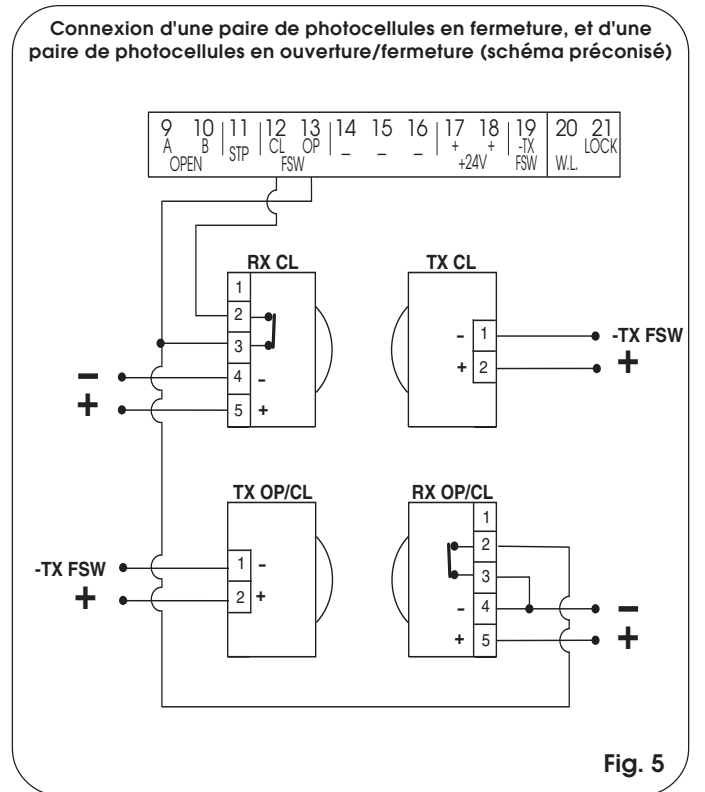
Connexion d'une paire de photocellules en fermeture, et d'une paire de photocellules en ouverture/fermeture (schéma préconisé)

9 A
10 B
OPEN
11 STP
12 CL
13 OP
FSW
14 –
15 –
16 –
17 +
18 +
+24V
19 -TX FSW
20
21 LOCK
W.L.

RX CL
1
2
3
4 -
5 +

TX CL
- 1
+ 2
-TX FSW
+

–
+

TX OP/CL
1 -
2 +
-TX FSW
+

RX OP/CL
1
2
3
- 4
+ 5
–
+

Fig. 5